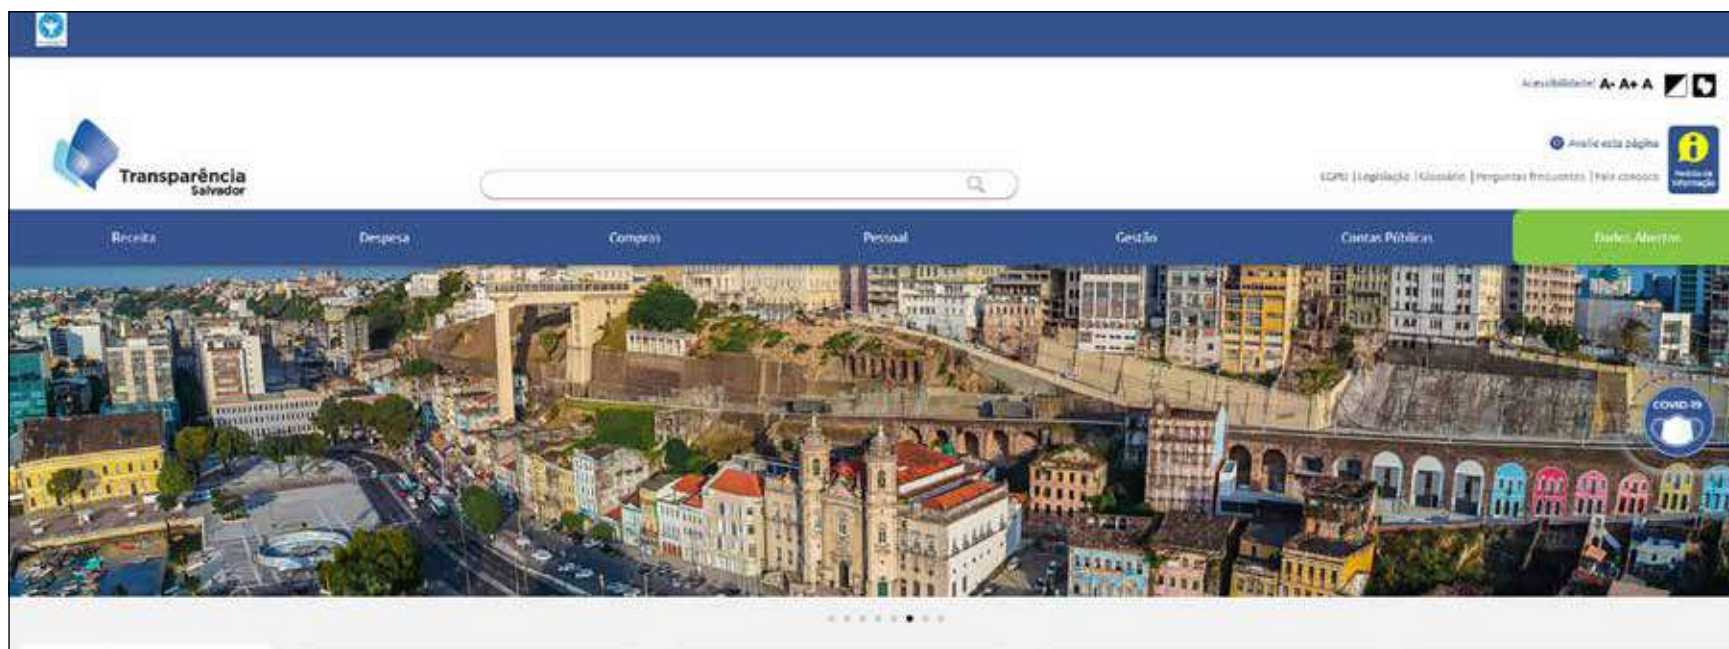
Acessibilidade: A- A+ A

Transparência Salvador

Avalie esta página

LGPD | Legislação | Glossário | Perguntas frequentes | Fale conosco

Pedido de Informação

Receita Despesa Compras Pessoal Gestão Contas Públicas Dados Abertos

COVID-19